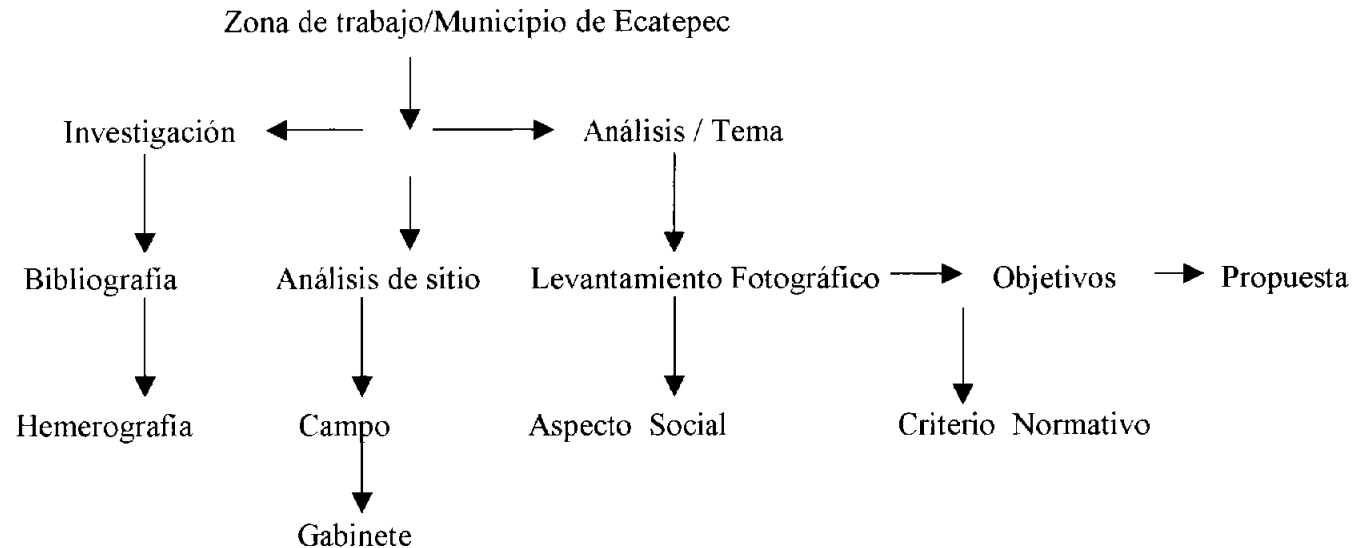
Zona de trabajo/Municipio de Ecatepec

Investigación

Análisis / Tema

Bibliografia

Análisis de sitio

Levantamiento Fotográfico

Objetivos

Propuesta

Hemerografia

Campo

Aspecto Social

Criterio Normativo

Gabinete